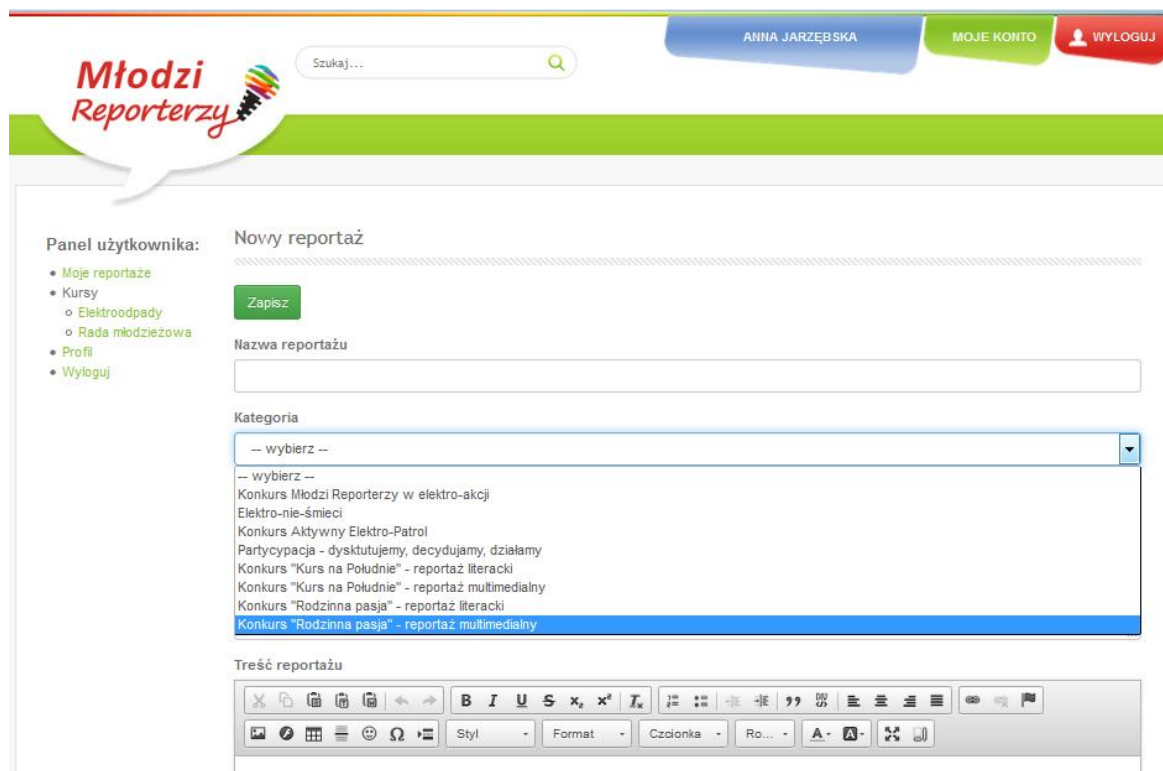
Młodzi Reporterzy

Szukaj...

ANNA JARZĘBSKA

MOJE KONTO

WYLOGUJ

Panel użytkownika:

- Moje reportaże
- Kursy
  - Elektroodpady
  - Rada młodzieżowa
- Profil
- Wyloguj

Nowy reportaż

Zapisz

Nazwa reportażu

Kategoria

-- wybierz --

-- wybierz --
Konkurs Młodzi Reporterzy w elektro-akcji
Elektro-nie-śmieci
Konkurs Aktywny Elektro-Patrol
Partycypacja - dysktutujemy, decydujemy, działamy
Konkurs "Kurs na Południe" - reportaż literacki
Konkurs "Kurs na Południe" - reportaż multimedialny
Konkurs "Rodzinna pasja" - reportaż literacki
Konkurs "Rodzinna pasja" - reportaż multimedialny

Treść reportażu

B I U S $x_2$ $x^2$ $I_x$ 99 DIV

Styl Format Czcionka Ro... A A